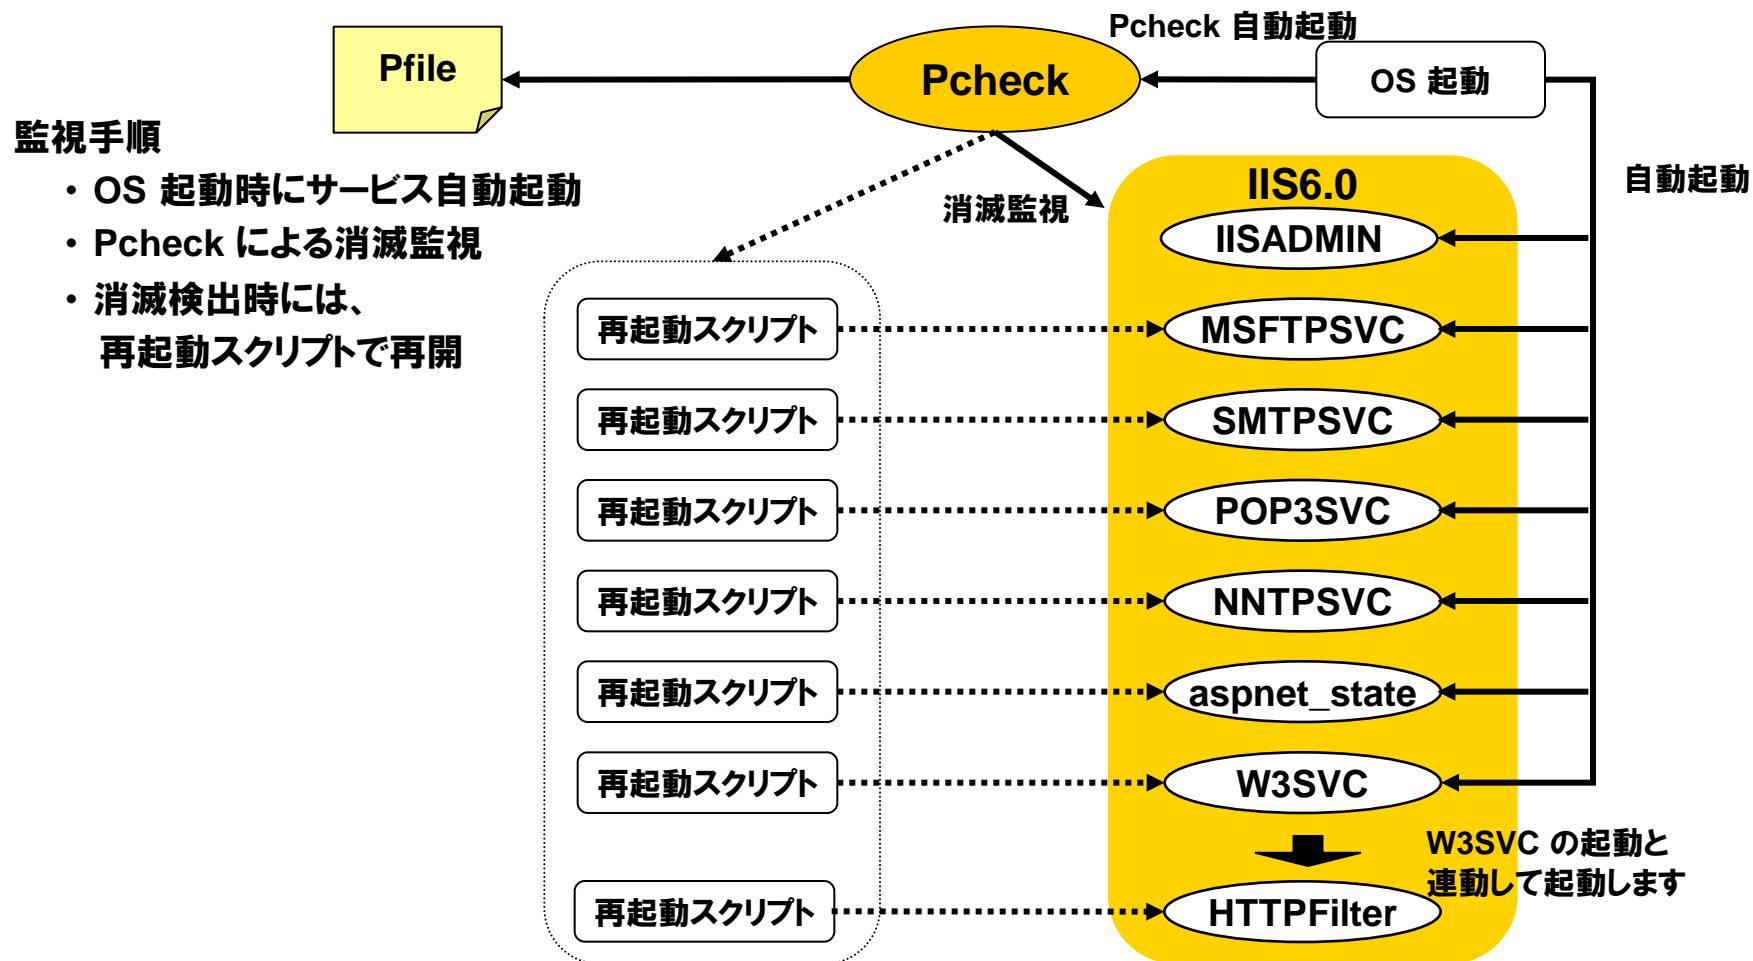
Pcheck 自動起動

Pfile

Pcheck

OS 起動

監視手順

・OS 起動時にサービス自動起動

・Pcheck による消滅監視

・消滅検出時には、
再起動スクリプトで再開

消滅監視

IIS6.0

自動起動

IISADMIN

再起動スクリプト

MSFTPSVC

再起動スクリプト

SMTPSVC

再起動スクリプト

POP3SVC

再起動スクリプト

NNTPSVC

再起動スクリプト

aspnet_state

再起動スクリプト

W3SVC

W3SVC の起動と
連動して起動します

再起動スクリプト

HTTPFilter